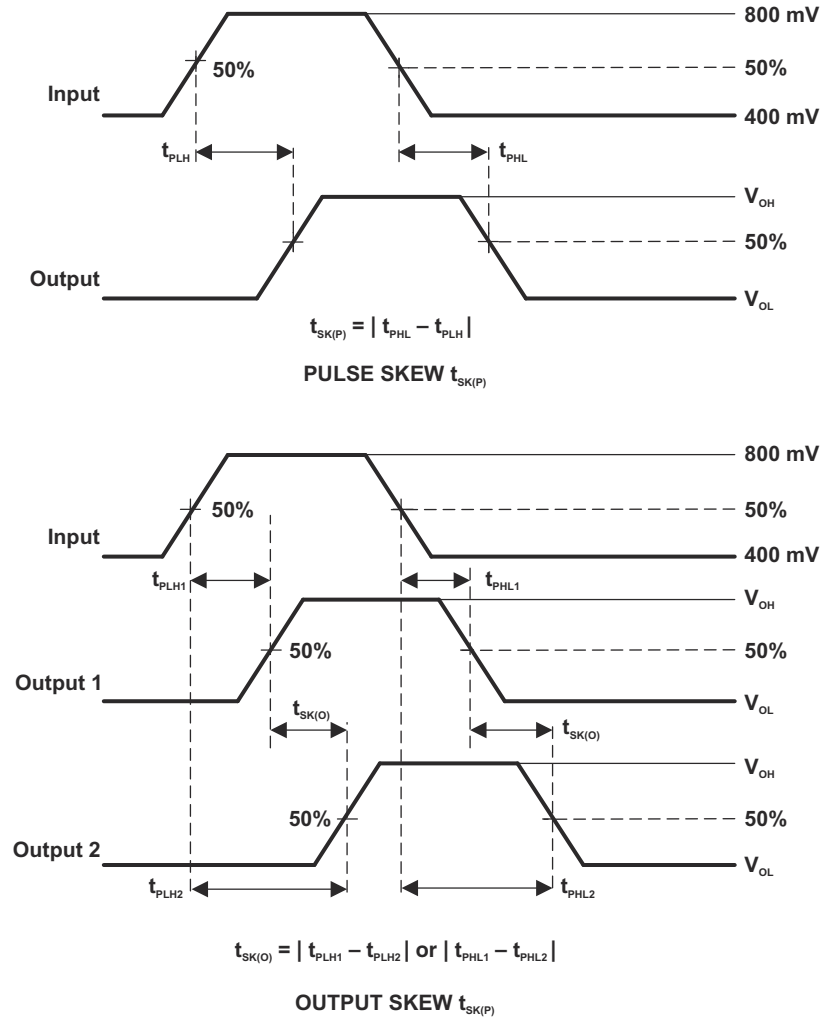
800 mV

50%

Input

50%

400 mV

$t_{PLH}$

$t_{PHL}$

$V_{OH}$

50%

Output

$V_{OL}$

$t_{SK(P)} = | t_{PHL} – t_{PLH} |$

PULSE SKEW $t_{SK(P)}$

800 mV

50%

Input

50%

400 mV

$t_{PLH1}$

$t_{PHL1}$

$V_{OH}$

50%

50%

Output 1

$V_{OL}$

$t_{SK(O)}$

$t_{SK(O)}$

$V_{OH}$

50%

50%

Output 2

$V_{OL}$

$t_{PLH2}$

$t_{PHL2}$

$t_{SK(O)} = | t_{PLH1} – t_{PLH2} |$ or $| t_{PHL1} – t_{PHL2} |$

OUTPUT SKEW $t_{SK(P)}$